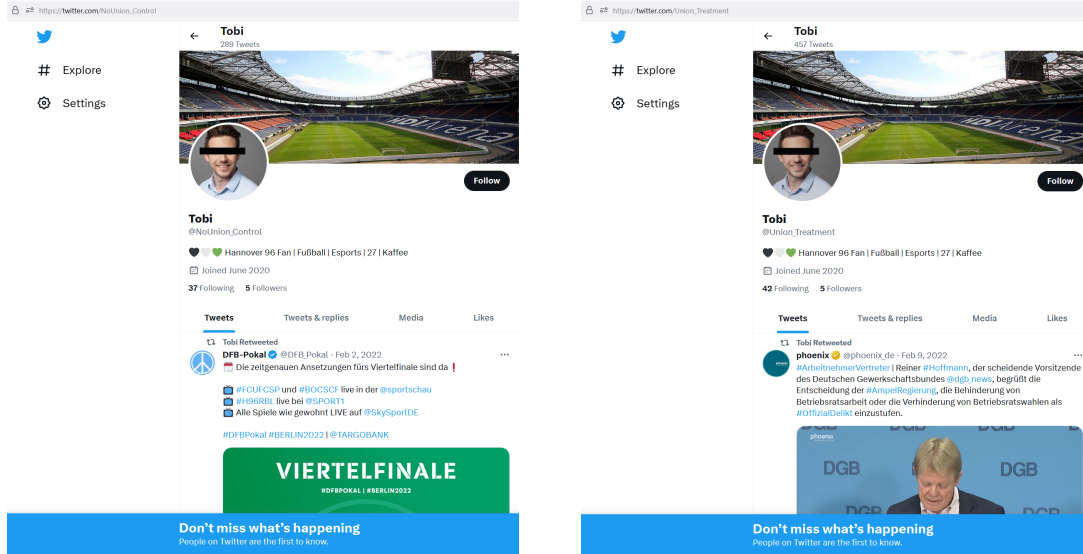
https://twitter.com/NoUnion_Control

Explore

Settings

Tobi
289 Tweets

Follow

Tobi
@NoUnion_Control

🖤🤍💚 Hannover 96 Fan | Fußball | Esports | 27 | Kaffee

Joined June 2020

37 Following 5 Followers

Tweets Tweets & replies Media Likes

Tobi Retweeted

DFB-Pokal @DFB_Pokal · Feb 2, 2022
Die zeitgenauen Ansetzungen fürs Viertelfinale sind da❗

📺 #FCUFCSP und #BOCSCF live in der @sportschau
📺 #H96RBL live bei @SPORT1
📺 Alle Spiele wie gewohnt LIVE auf @SkySportDE

#DFBPokal #BERLIN2022 | @TARGOBANK

VIERTELFINALE
#DFBPOKAL | #BERLIN2022

Don't miss what's happening
People on Twitter are the first to know.

https://twitter.com/Union_Treatment

Explore

Settings

Tobi
457 Tweets

Follow

Tobi
@Union_Treatment

🖤🤍💚 Hannover 96 Fan | Fußball | Esports | 27 | Kaffee

Joined June 2020

42 Following 5 Followers

Tweets Tweets & replies Media Likes

Tobi Retweeted

phoenix @phoenix_de · Feb 9, 2022
#ArbeitnehmerVertreter | Reiner #Hoffmann, der scheidende Vorsitzende des Deutschen Gewerkschaftsbundes @dgb_news, begrüßt die Entscheidung der #AmpelRegierung, die Behinderung von Betriebsratsarbeit oder die Verhinderung von Betriebsratswahlen als #OffizialDelikt einzustufen.

phoenix
DGB DGB DGB DGB

Don't miss what's happening
People on Twitter are the first to know.